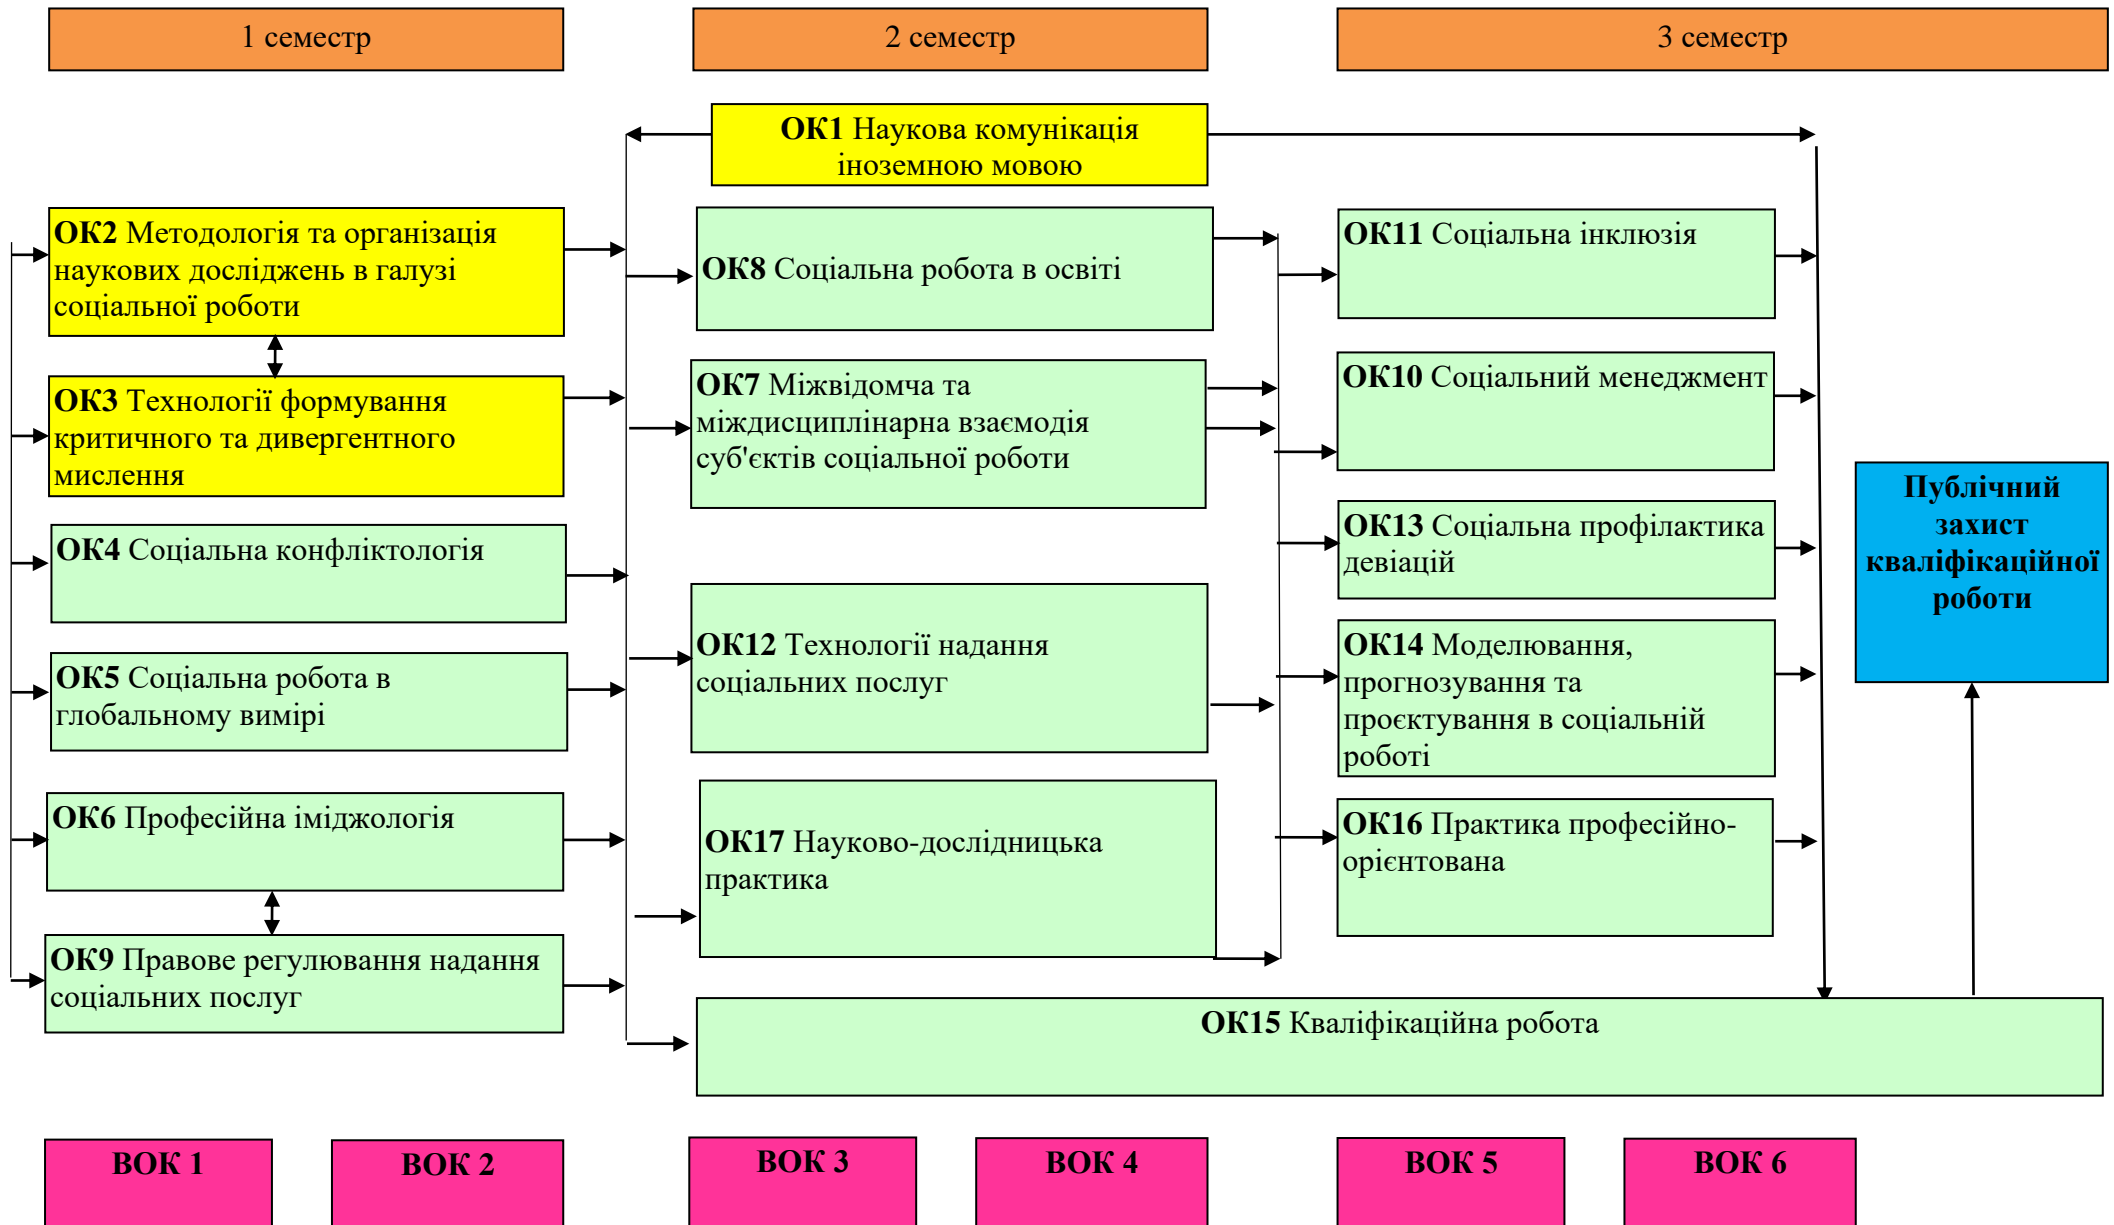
1 семестр

2 семестр

3 семестр

**ОК1** Наукова комунікація іноземною мовою

**ОК2** Методологія та організація наукових досліджень в галузі соціальної роботи

**ОК3** Технології формування критичного та дивергентного мислення

**ОК4** Соціальна конфліктологія

**ОК5** Соціальна робота в глобальному вимірі

**ОК6** Професійна іміджологія

**ОК9** Правове регулювання надання соціальних послуг

**ОК8** Соціальна робота в освіті

**ОК7** Міжвідомча та міждисциплінарна взаємодія суб'єктів соціальної роботи

**ОК12** Технології надання соціальних послуг

**ОК17** Науково-дослідницька практика

**ОК11** Соціальна інклюзія

**ОК10** Соціальний менеджмент

**ОК13** Соціальна профілактика девіацій

**ОК14** Моделювання, прогнозування та проєктування в соціальній роботі

**ОК16** Практика професійно-орієнтована

**Публічний захист кваліфікаційної роботи**

**ОК15** Кваліфікаційна робота

ВОК 1

ВОК 2

ВОК 3

ВОК 4

ВОК 5

ВОК 6